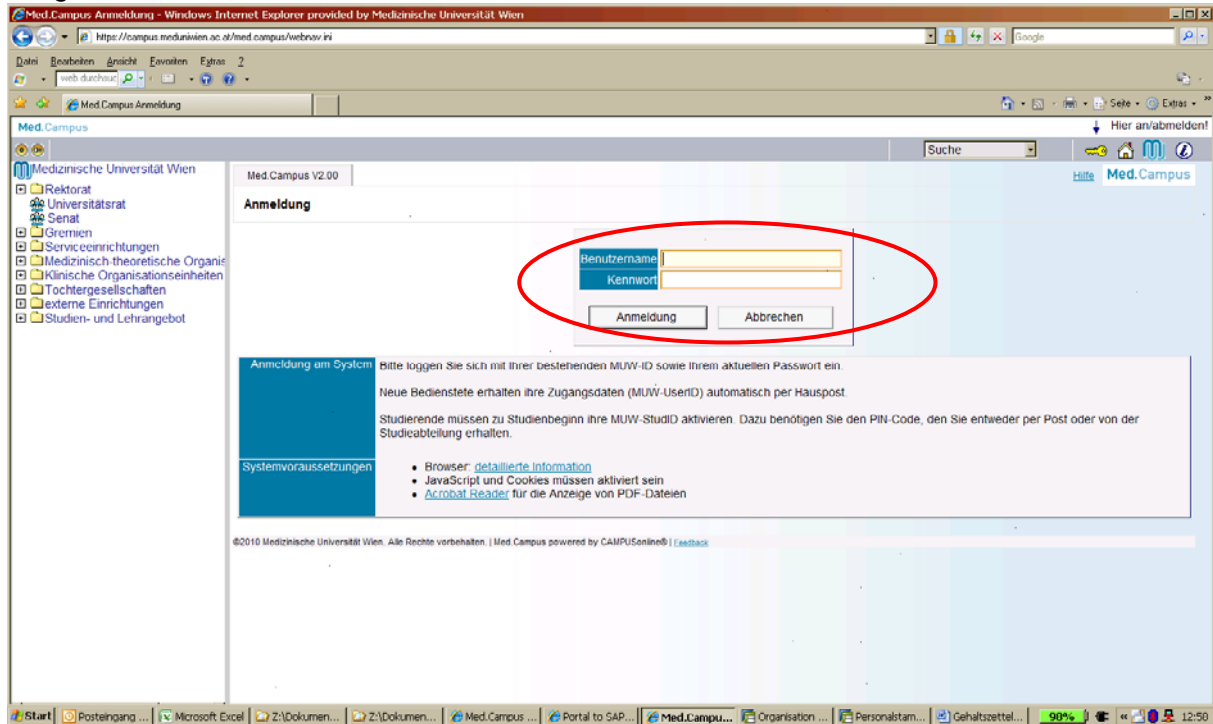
Med.Campus Anmeldung - Windows Internet Explorer provided by Medizinische Universität Wien

https://campus.meduniwien.ac.at/med.campus/webnav.ini

Google

Datei Bearbeiten Ansicht Favoriten Extras ?

web durchsuc

Med.Campus Anmeldung

Seite Extras

Med.Campus

Hier an/abmelden!

Suche

Medizinische Universität Wien
Rektorat
Universitätsrat
Senat
Gremien
Serviceeinrichtungen
Medizinisch-theoretische Organis
Klinische Organisationseinheiten
Tochtergesellschaften
externe Einrichtungen
Studien- und Lehrangebot

Med.Campus V2.00

Hilfe Med.Campus

Anmeldung

Benutzername
Kennwort

Anmeldung Abbrechen

| Anmeldung am System | Bitte loggen Sie sich mit Ihrer bestehenden MUW-ID sowie Ihrem aktuellen Passwort ein. Neue Bedienstete erhalten ihre Zugangsdaten (MUW-UserID) automatisch per Hauspost. Studierende müssen zu Studienbeginn ihre MUW-StudID aktivieren. Dazu benötigen Sie den PIN-Code, den Sie entweder per Post oder von der Studieabteilung erhalten. |
|---|---|
| Systemvoraussetzungen | • Browser: detaillierte Information • JavaScript und Cookies müssen aktiviert sein • Acrobat Reader für die Anzeige von PDF-Dateien |

©2010 Medizinische Universität Wien. Alle Rechte vorbehalten. | Med.Campus powered by CAMPUSonline® | Feedback

Start | Posteingang ... | Microsoft Excel | Z:\Dokumen... | Z:\Dokumen... | Med.Campus ... | Portal to SAP... | Med.Campu... | Organisation ... | Personalstam... | Gehaltszettel... | 90% | 12:56